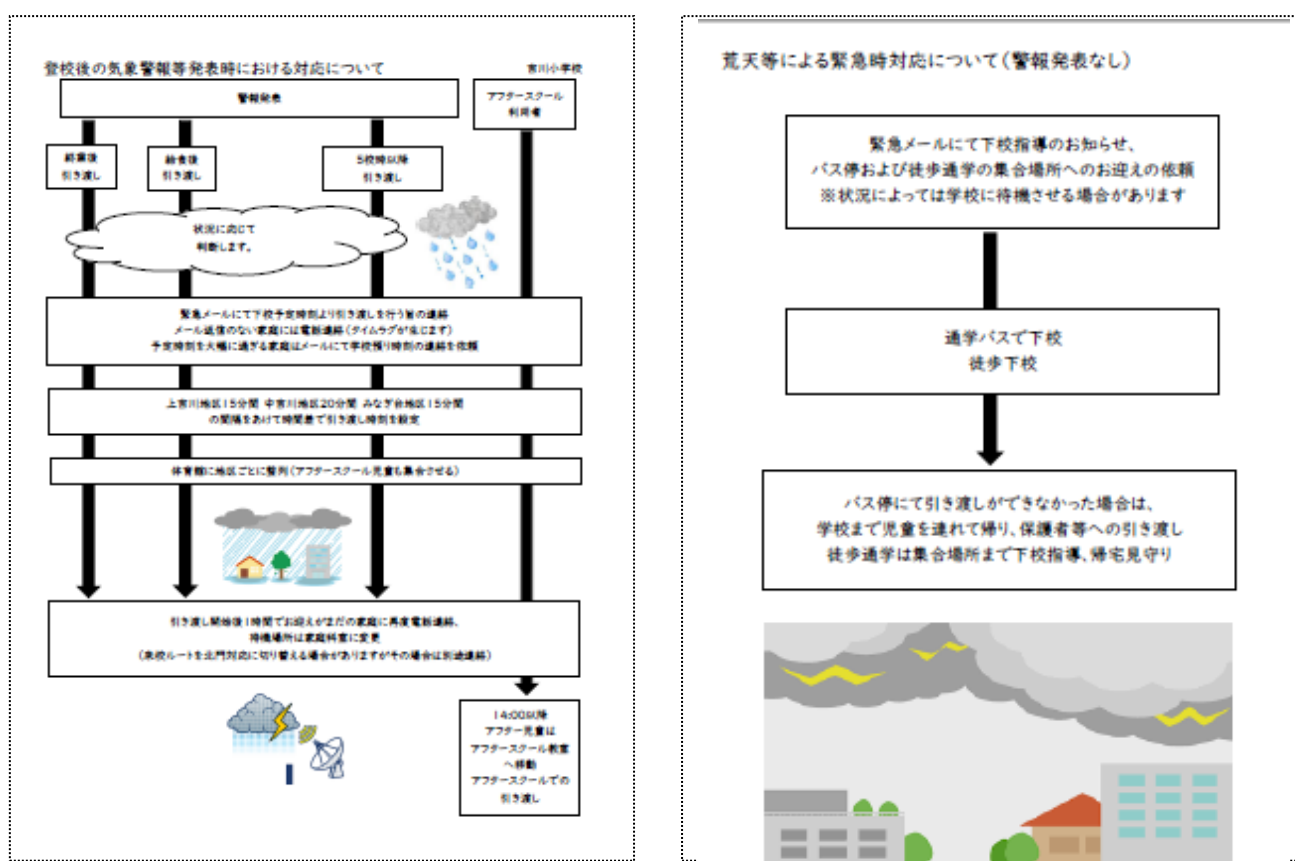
登校後の気象警報等発表時における対応について

宮川小学校

警報発表

アフタースクール利用者

給食前引き渡し

給食後引き渡し

5校時以降引き渡し

状況に応じて判断します。

緊急メールにて下校予定時刻より引き渡しを行う旨の連絡
メール返信のない家庭には電話連絡（タイムラグが生じます）
予定時刻を大幅に過ぎる家庭はメールにて学校預り時刻の連絡を依頼

上宮川地区15分間 中宮川地区20分間 みなぎ台地区15分間
の間隔をあけて時間差で引き渡し時刻を設定

体育館に地区ごとに整列（アフタースクール児童も集合させる）

引き渡し開始後1時間でお迎えがまだの家庭に再度電話連絡、
待機場所は家庭科室に変更
（来校ルートを北門対応に切り替える場合がありますがその場合は別途連絡）

14:00以降
アフター児童は
アフタースクール教室
へ移動
アフタースクールでの
引き渡し

荒天等による緊急時対応について（警報発表なし）

緊急メールにて下校指導のお知らせ、
バス停および徒歩通学の集合場所へのお迎えの依頼
※状況によっては学校に待機させる場合があります

通学バスで下校
徒歩下校

バス停にて引き渡しができなかった場合は、
学校まで児童を連れて帰り、保護者等への引き渡し
徒歩通学は集合場所まで下校指導、帰宅見守り